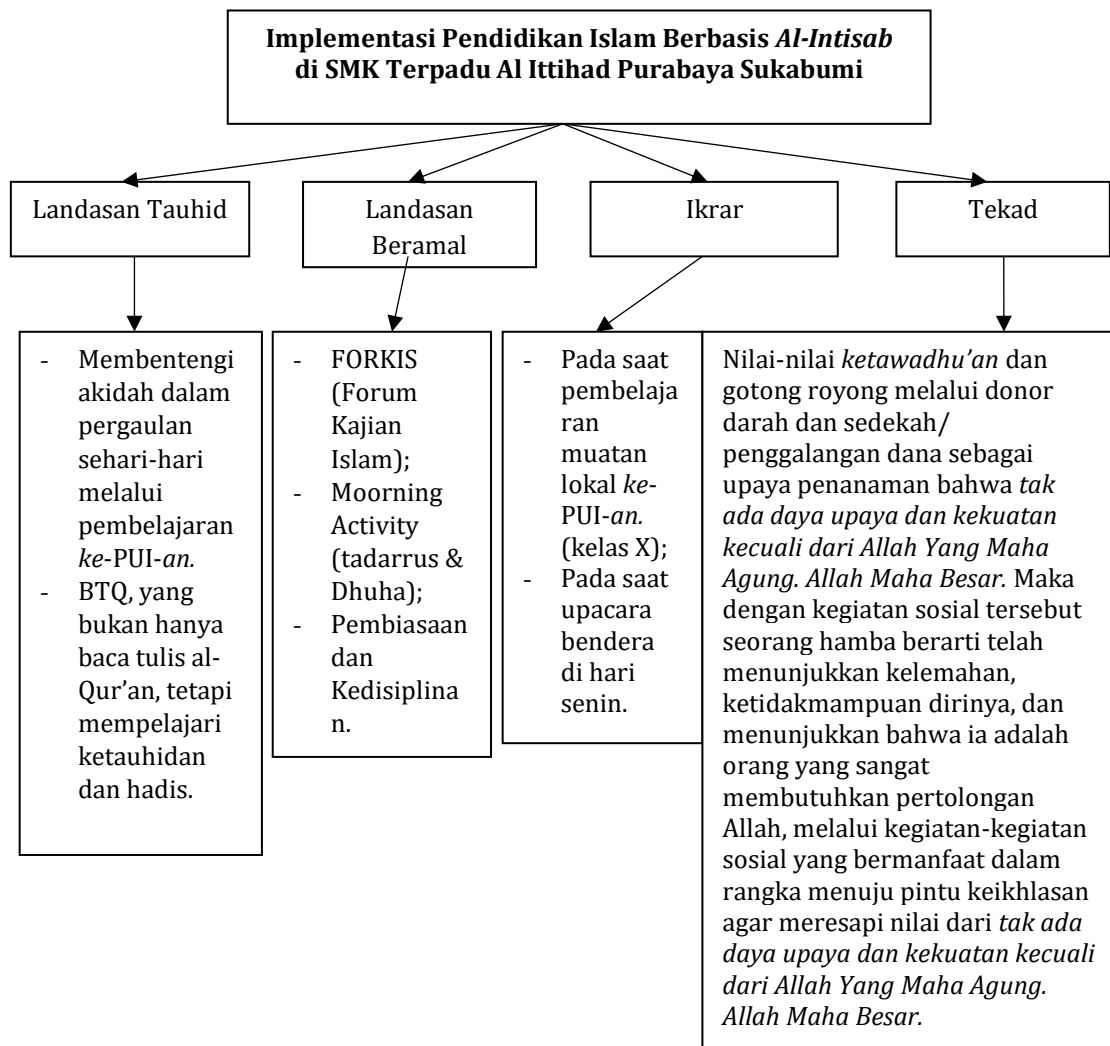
**Implementasi Pendidikan Islam Berbasis *Al-Intisab* di SMK Terpadu Al Ittihad Purabaya Sukabumi**

Landasan Tauhid

Landasan Beramal

Ikrar

Tekad

- Membentengi akidah dalam pergaulan sehari-hari melalui pembelajaran *ke*-PUI-*an.*
- BTQ, yang bukan hanya baca tulis al-Qur'an, tetapi mempelajari ketauhidan dan hadis.

- FORKIS (Forum Kajian Islam);
- Moorning Activity (tadarrus & Dhuha);
- Pembiasaan dan Kedisiplinan.

- Pada saat pembelajaran muatan lokal *ke*-PUI-*an.* (kelas X);
- Pada saat upacara bendera di hari senin.

Nilai-nilai *ketawadhu'an* dan gotong royong melalui donor darah dan sedekah/ penggalangan dana sebagai upaya penanaman bahwa *tak ada daya upaya dan kekuatan kecuali dari Allah Yang Maha Agung. Allah Maha Besar.* Maka dengan kegiatan sosial tersebut seorang hamba berarti telah menunjukkan kelemahan, ketidakmampuan dirinya, dan menunjukkan bahwa ia adalah orang yang sangat membutuhkan pertolongan Allah, melalui kegiatan-kegiatan sosial yang bermanfaat dalam rangka menuju pintu keikhlasan agar meresapi nilai dari *tak ada daya upaya dan kekuatan kecuali dari Allah Yang Maha Agung. Allah Maha Besar.*